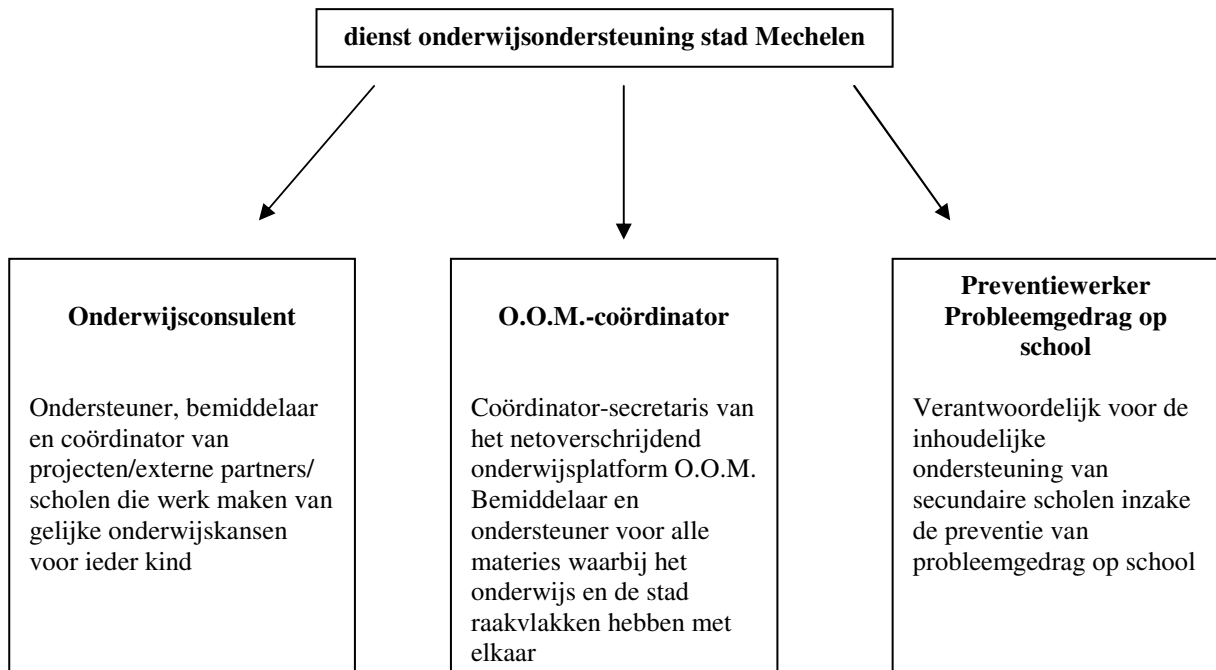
dienst onderwijsondersteuning stad Mechelen

Onderwijsconsulent

Ondersteuner, bemiddelaar en coördinator van projecten/externe partners/ scholen die werk maken van gelijke onderwijskansen voor ieder kind

O.O.M.-coördinator

Coördinator-secretaris van het netoverschrijdend onderwijsplatform O.O.M. Bemiddelaar en ondersteuner voor alle materies waarbij het onderwijs en de stad raakvlakken hebben met elkaar

Preventiewerker Probleemgedrag op school

Verantwoordelijk voor de inhoudelijke ondersteuning van secundaire scholen inzake de preventie van probleemgedrag op school